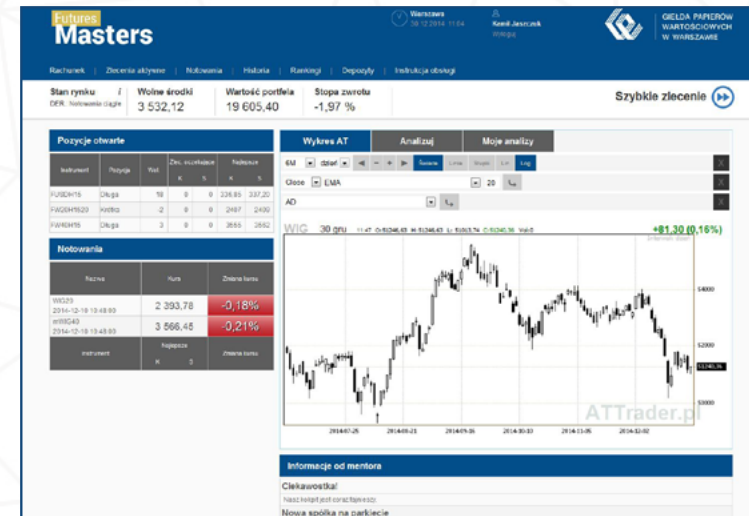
Futures
Masters

Warszawa
30.12.2014 11:04

Kamil Jaszczak
Wyloguj

GIEŁDA PAPIERÓW WARTOŚCIOWYCH W WARSZAWIE

Rachunek | Zlecenia aktywne | Notowania | Historia | Rankingi | Depozyty | Instrukcja obsługi

Stan rynku
DER. Notowanie ciągłe

Wolne środki
3 532,12

Wartość portfela
19 605,40

Stopa zwrotu
-1,97 %

Szybkie zlecenie

Pozycje otwarte

| Instrument | Pozycja | Wol. | Zlec. oczekujące K | Zlec. oczekujące S | Najlepsze K | Najlepsze S |
|---|---|---|---|---|---|---|
| FUSDH15 | Długa | 10 | 0 | 0 | 226,95 | 337,20 |
| FW20H1520 | Krótka | 2 | 0 | 0 | 2487 | 2430 |
| FW40H15 | Długa | 3 | 0 | 0 | 3555 | 3562 |

Notowania

| Nazwa | Kurs | Zmiana kursu |
|---|---|---|
| WIG20 2014-12-18 13:48:50 | 2 393,78 | -0,18% |
| mWIG40 2014-12-18 13:48:50 | 3 566,45 | -0,21% |

| Instrument | Najlepsze K | Najlepsze S | Zmiana kursu |
|---|---|---|---|

Wykres AT | Analizuj | Moje analizy

6M | dzień | Świeca | Linia | Słupek | Lin | Log
Close | EMA | 20
AD

WIG 30 gru 11:47 O:53246,43 H:53246,43 L:53053,74 C:53246,36 Vol:0
+81,30 (0,16%)
Interwał: dzień

54000
52000
51240,36
50000

2014-07-25 2014-08-21 2014-09-16 2014-10-10 2014-11-05 2014-12-02

ATTrader.pl

Informacje od mentora

Ciekawostka!
Nasz kolejny post coraz bliżej...
Nowa spółka na parkiecie